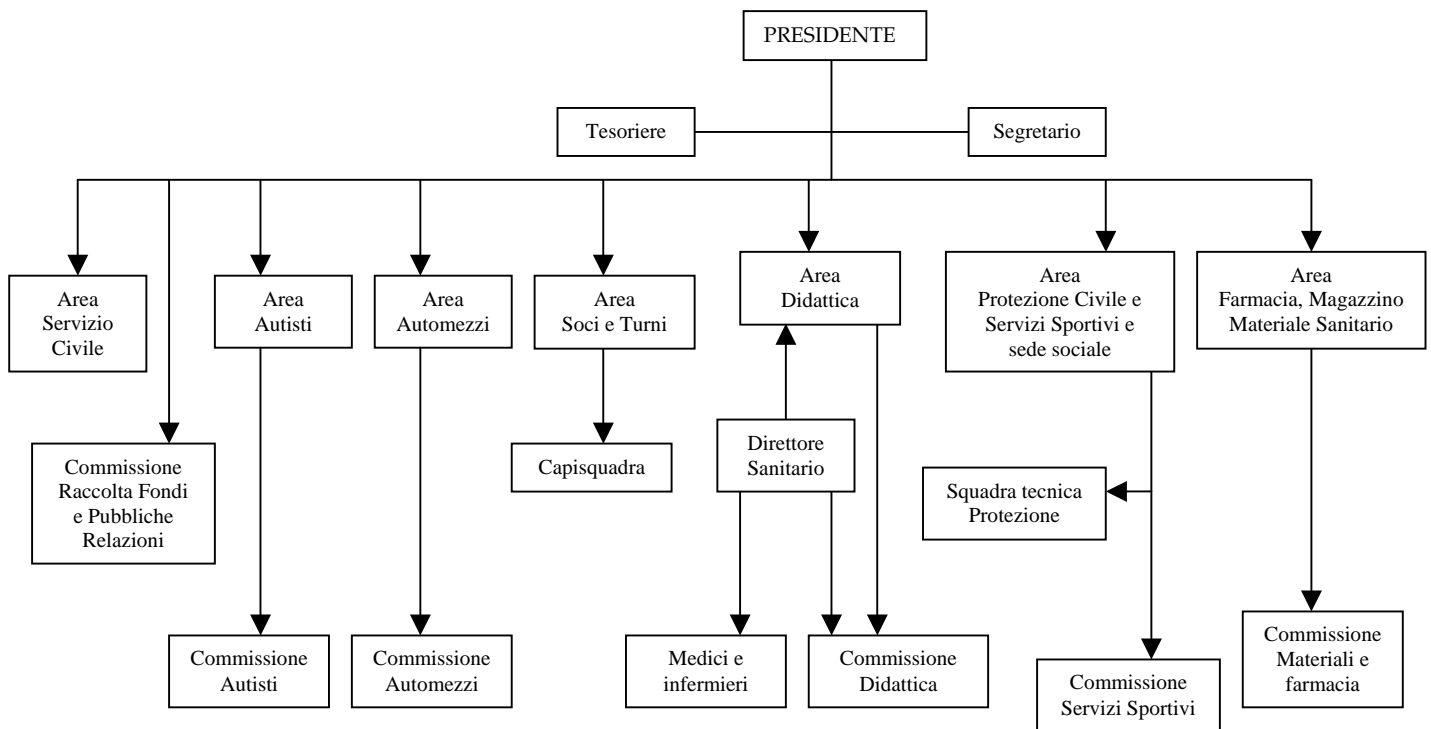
PRESIDENTE

Tesoriere

Segretario

Area Servizio Civile

Area Autisti

Area Automezzi

Area Soci e Turni

Area Didattica

Area Protezione Civile e Servizi Sportivi e sede sociale

Area Farmacia, Magazzino Materiale Sanitario

Commissione Raccolta Fondi e Pubbliche Relazioni

Capisquadra

Direttore Sanitario

Squadra tecnica Protezione

Commissione Autisti

Commissione Automezzi

Medici e infermieri

Commissione Didattica

Commissione Servizi Sportivi

Commissione Materiali e farmacia